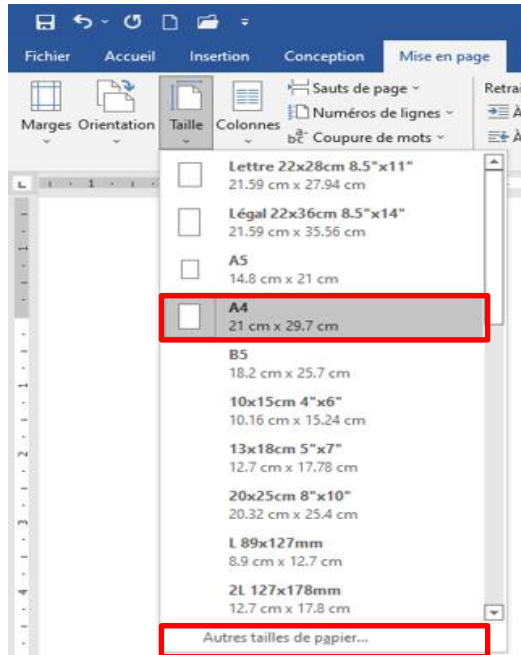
Fichier Accueil Insertion Conception Mise en page

Marges Orientation Taille Colonnes

Sauts de page
Numéros de lignes
Coupure de mots

Retrai

Lettre 22x28cm 8.5"x11"
21.59 cm x 27.94 cm

Légal 22x36cm 8.5"x14"
21.59 cm x 35.56 cm

A5
14.8 cm x 21 cm

A4
21 cm x 29.7 cm

B5
18.2 cm x 25.7 cm

10x15cm 4"x6"
10.16 cm x 15.24 cm

13x18cm 5"x7"
12.7 cm x 17.78 cm

20x25cm 8"x10"
20.32 cm x 25.4 cm

L 89x127mm
8.9 cm x 12.7 cm

2L 127x178mm
12.7 cm x 17.8 cm

Autres tailles de papier...